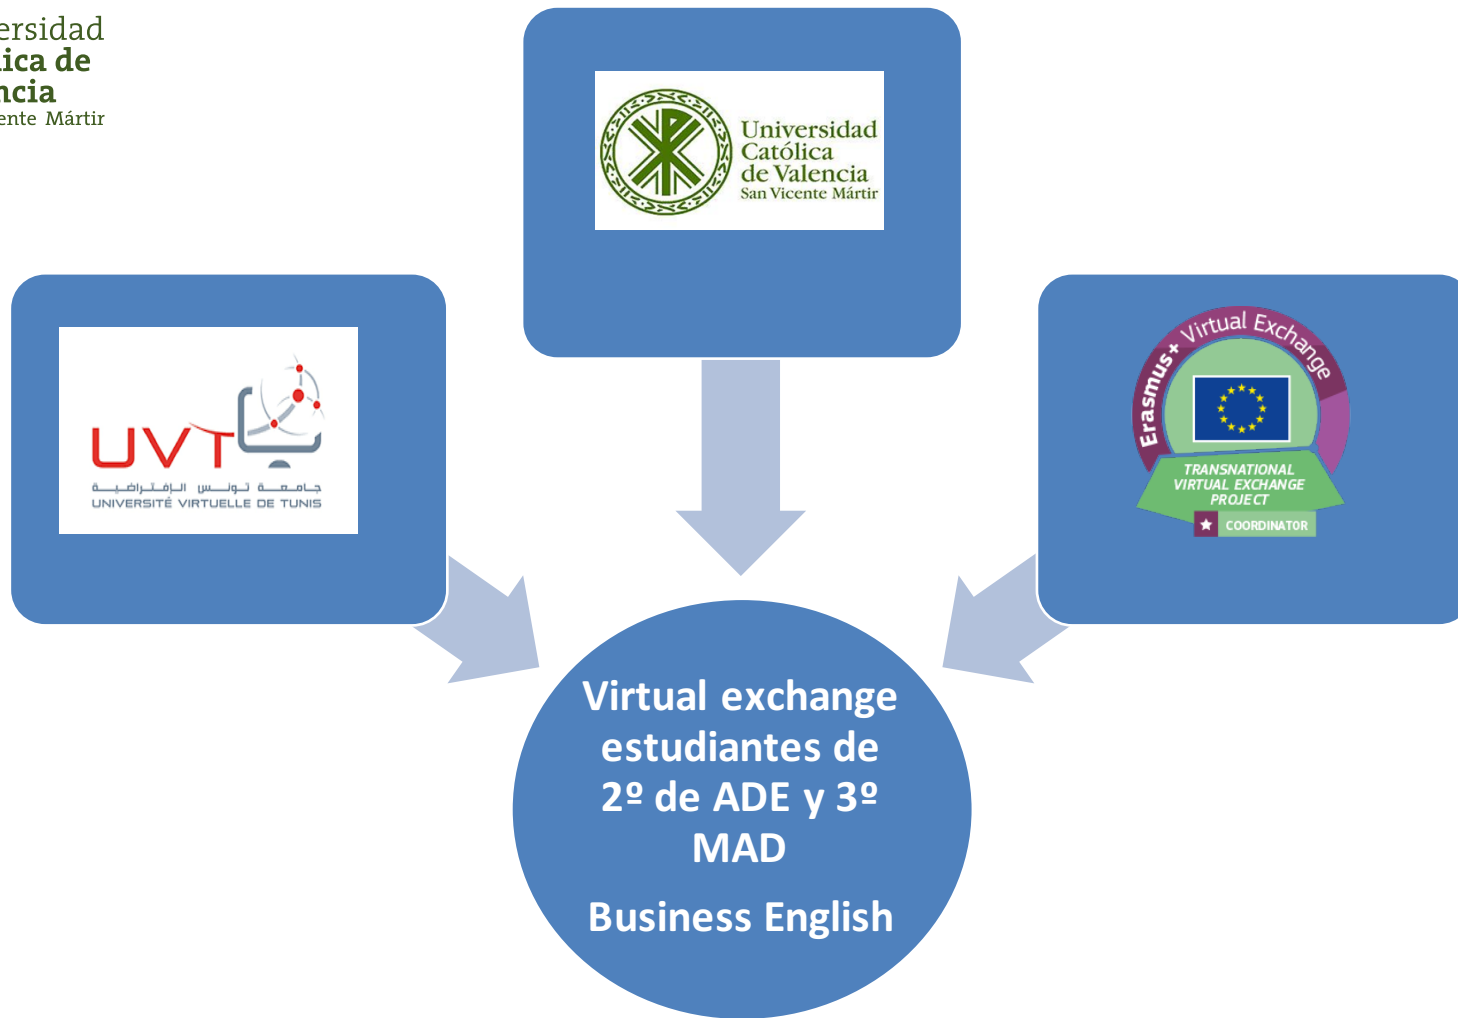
ersidad
ica de
ncia
ente Mártir

Universidad
Católica
de Valencia
San Vicente Mártir

UVT
جامعة تونس الإفتراضية
UNIVERSITÉ VIRTUELLE DE TUNIS

Erasmus+ Virtual Exchange
TRANSNATIONAL VIRTUAL EXCHANGE PROJECT
COORDINATOR

Virtual exchange estudiantes de 2º de ADE y 3º MAD

Business English